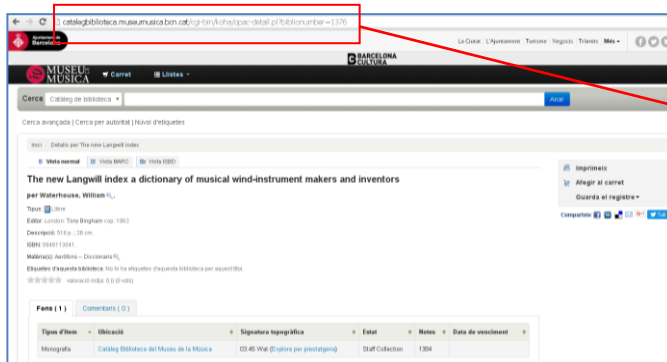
catalegbiblioteca.museumusica.bcn.cat/cgi-bin/koha/opac-detail.pl?biblionumber=1376

Ajuntament de Barcelona

La Ciutat | L'Ajuntament | Turisme | Negocis | Tràmits | Més

MUSEU de la MÚSICA

Carret

Llistes

BARCELONA CULTURA

Cerca Catàleg de biblioteca

Anar

Cerca avançada | Cerca per autoritat | Núvol d'etiquetes

Inici › Detalls per The new Langwill index

Vista normal | Vista MARC | Vista ISBD

The new Langwill index a dictionary of musical wind-instrument makers and inventors

per Waterhouse, William

Tipus: Llibre

Editor: London: Tony Bingham cop. 1993

Descripció: 518 p. ; 26 cm.

ISBN: 0946113041.

Matèria(es): Aeròfons -- Diccionaris

Etiquetes d'aquesta biblioteca: No hi ha etiquetes d'aquesta biblioteca per aquest títol.

valoració mitja: 0.0 (0 vots)

Imprimeix

Afegir al carret

Guarda al registre

Compartir

Fons ( 1 ) | Comentaris ( 0 )

| Tipus d'ítem | Ubicació | Signatura topogràfica | Estat | Notes | Data de venciment |
|---|---|---|---|---|---|
| Monografia | Catàleg Biblioteca del Museu de la Música | 03.46 Wat (Explora per prestatgeria) | Staff Collection | 1304 | |